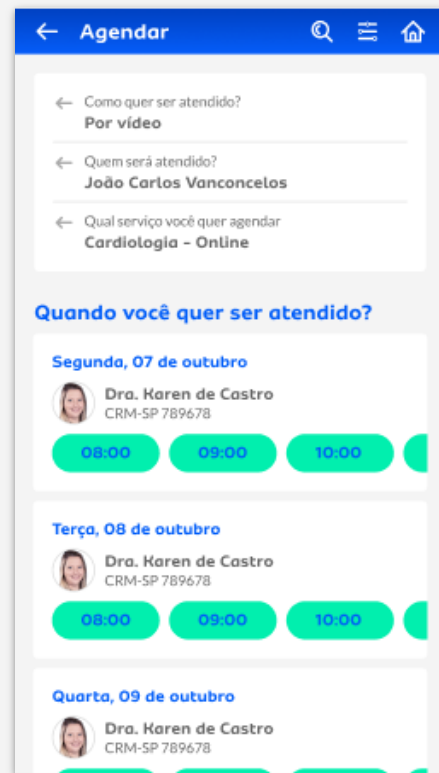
Agendar

Como quer ser atendido?
Por vídeo

Quem será atendido?
João Carlos Vanconcelos

Qual serviço você quer agendar
Cardiologia - Online

Quando você quer ser atendido?

Segunda, 07 de outubro
Dra. Karen de Castro
CRM-SP 789678
08:00 09:00 10:00

Terça, 08 de outubro
Dra. Karen de Castro
CRM-SP 789678
08:00 09:00 10:00

Quarta, 09 de outubro
Dra. Karen de Castro
CRM-SP 789678